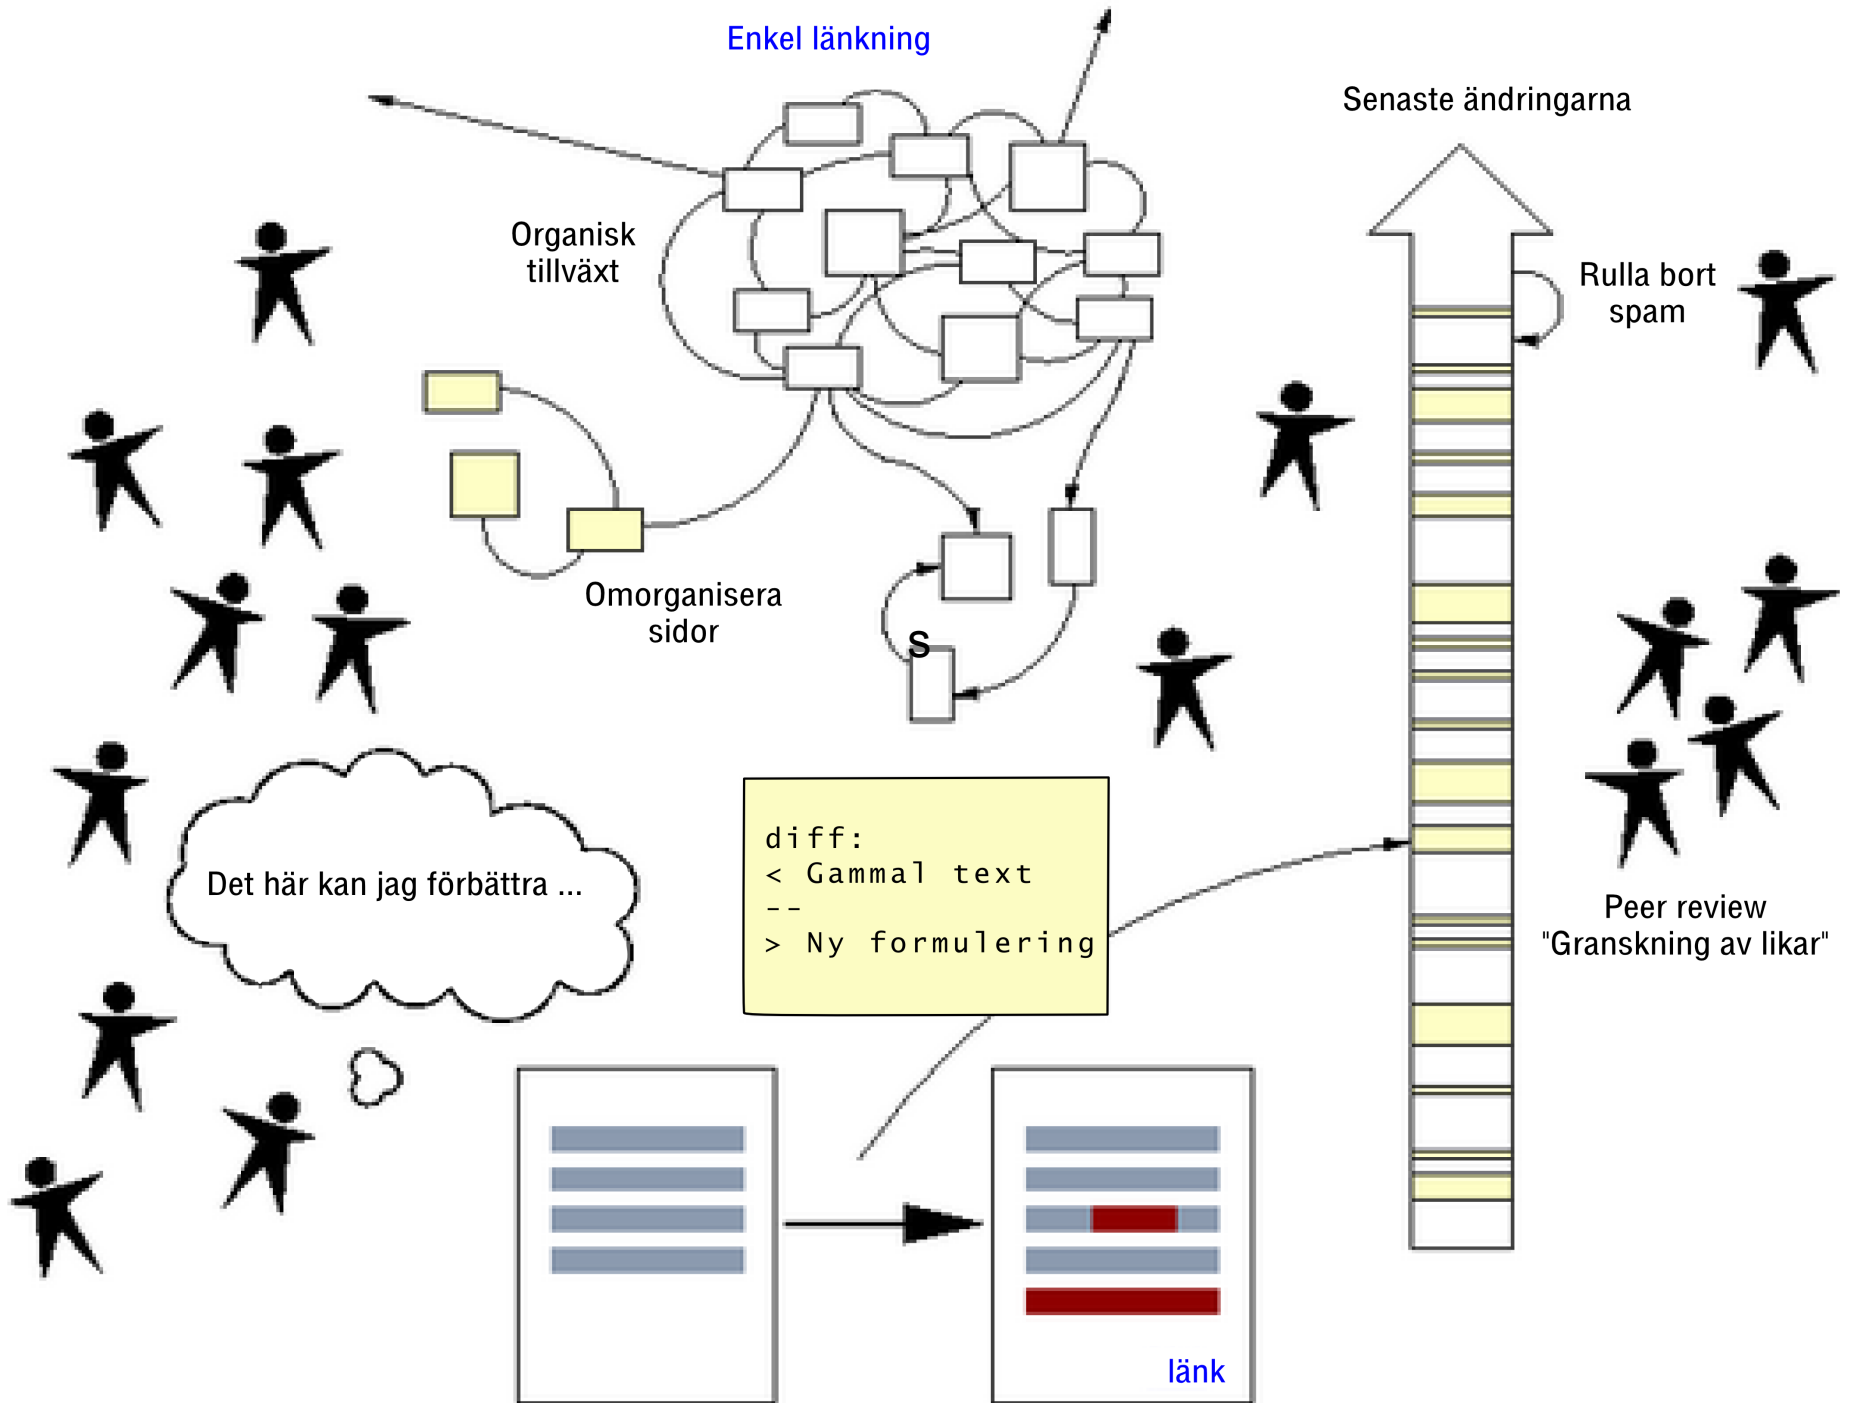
Enkel länkning

Senaste ändringarna

Organisk tillväxt

Rulla bort spam

Omorganisera sidor

S

Det här kan jag förbättra ...

diff:
< Gammal text
--
> Ny formulering

Peer review "Granskning av likar"

länk